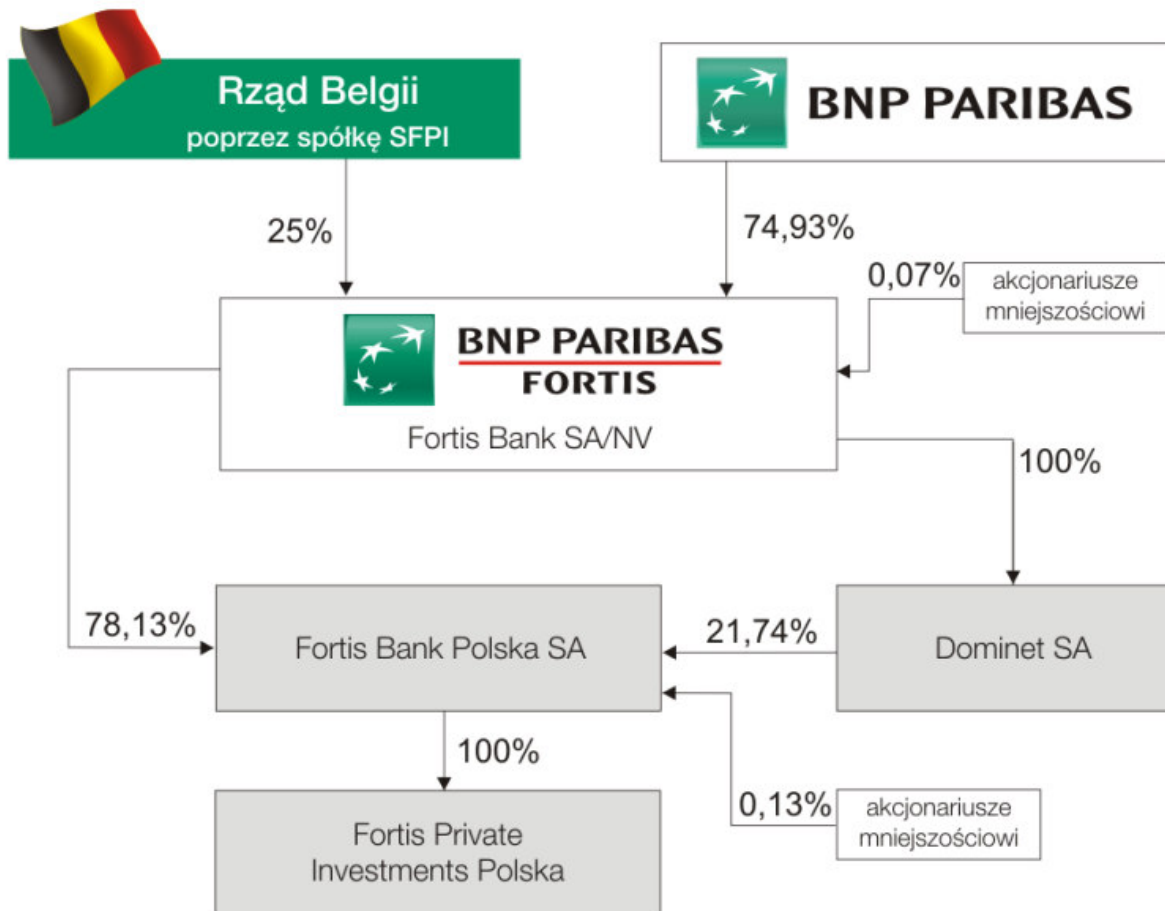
Rząd Belgii
poprzez spółkę SFPI

BNP PARIBAS

25%

74,93%

0,07%

akcjonariusze mniejszościowi

BNP PARIBAS
FORTIS

Fortis Bank SA/NV

100%

78,13%

Fortis Bank Polska SA

21,74%

Dominet SA

100%

0,13%

akcjonariusze mniejszościowi

Fortis Private Investments Polska